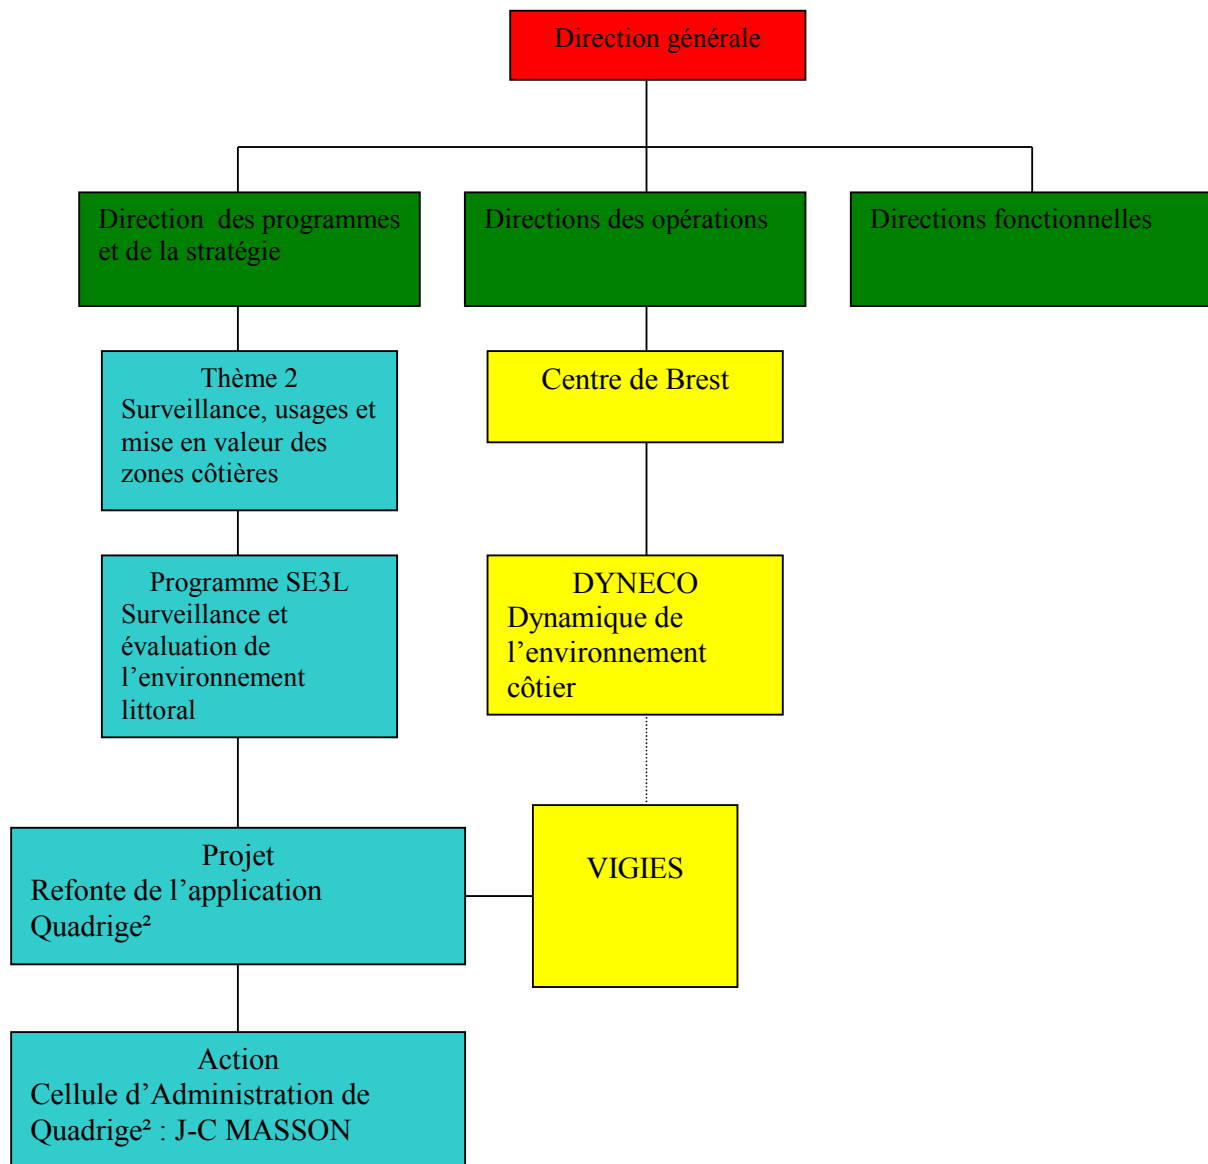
Direction générale

Direction des programmes et de la stratégie

Directions des opérations

Directions fonctionnelles

Thème 2
Surveillance, usages et mise en valeur des zones côtières

Centre de Brest

Programme SE3L
Surveillance et évaluation de l’environnement littoral

DYNECO
Dynamique de l’environnement côtier

Projet
Refonte de l’application Quadrige²

VIGIES

Action
Cellule d’Administration de Quadrige² : J-C MASSON